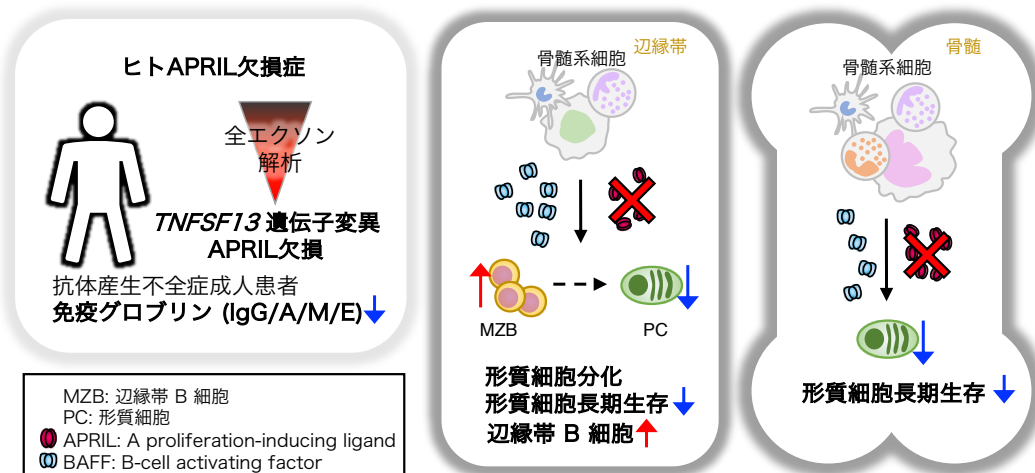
ヒトAPRIL欠損症

全エクソン解析

*TNFSF13* 遺伝子変異
APRIL欠損

抗体産生不全症成人患者
免疫グロブリン (IgG/A/M/E)

MZB: 辺縁帯 B 細胞
PC: 形質細胞
APRIL: A proliferation-inducing ligand
BAFF: B-cell activating factor

骨髄系細胞
辺縁帯

MZB
PC

形質細胞分化
形質細胞長期生存
辺縁帯 B 細胞

骨髄系細胞
骨髄

形質細胞長期生存